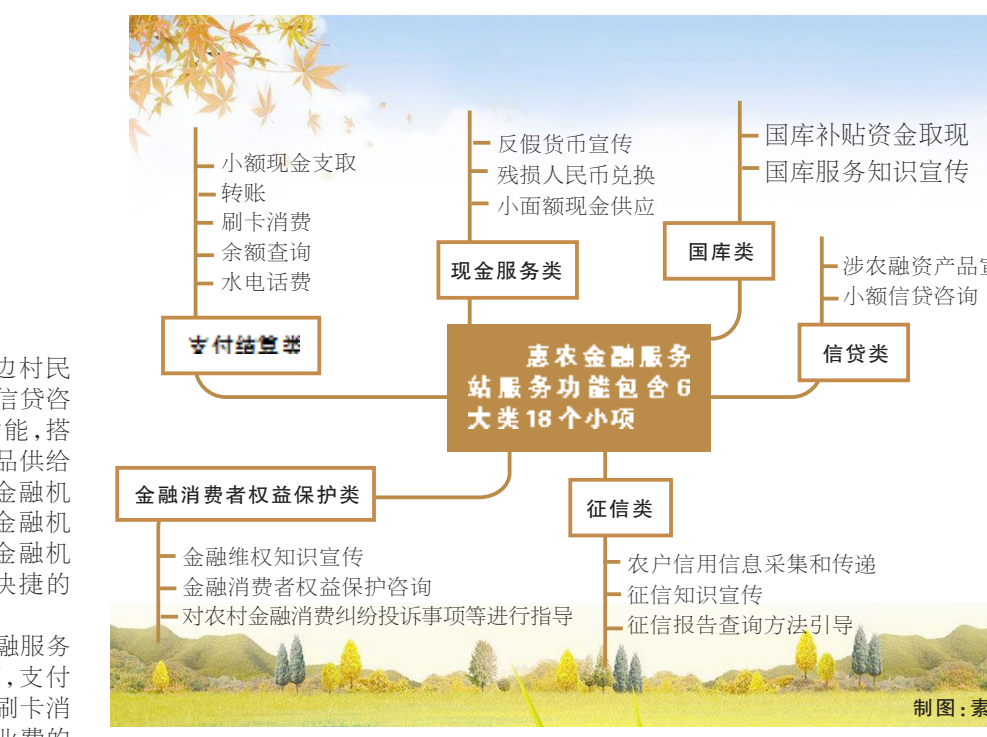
边村民
信贷咨
能，搭
品供给
金融机
金融机
金融机
快捷的

融服务
，支付
刷卡消

小额现金支取
转账
刷卡消费
余额查询
水电话费

支付结算类

反假货币宣传
残损人民币兑换
小面额现金供应

现金服务类

国库补贴资金取现
国库服务知识宣传

国库类

涉农融资产品宣
小额信贷咨询

信贷类

惠农金融服务站服务功能包含6大类18个小项

金融消费者权益保护类

金融维权知识宣传
金融消费者权益保护咨询
对农村金融消费纠纷投诉事项等进行指导

征信类

农户信用信息采集和传递
征信知识宣传
征信报告查询方法引导

制图：素